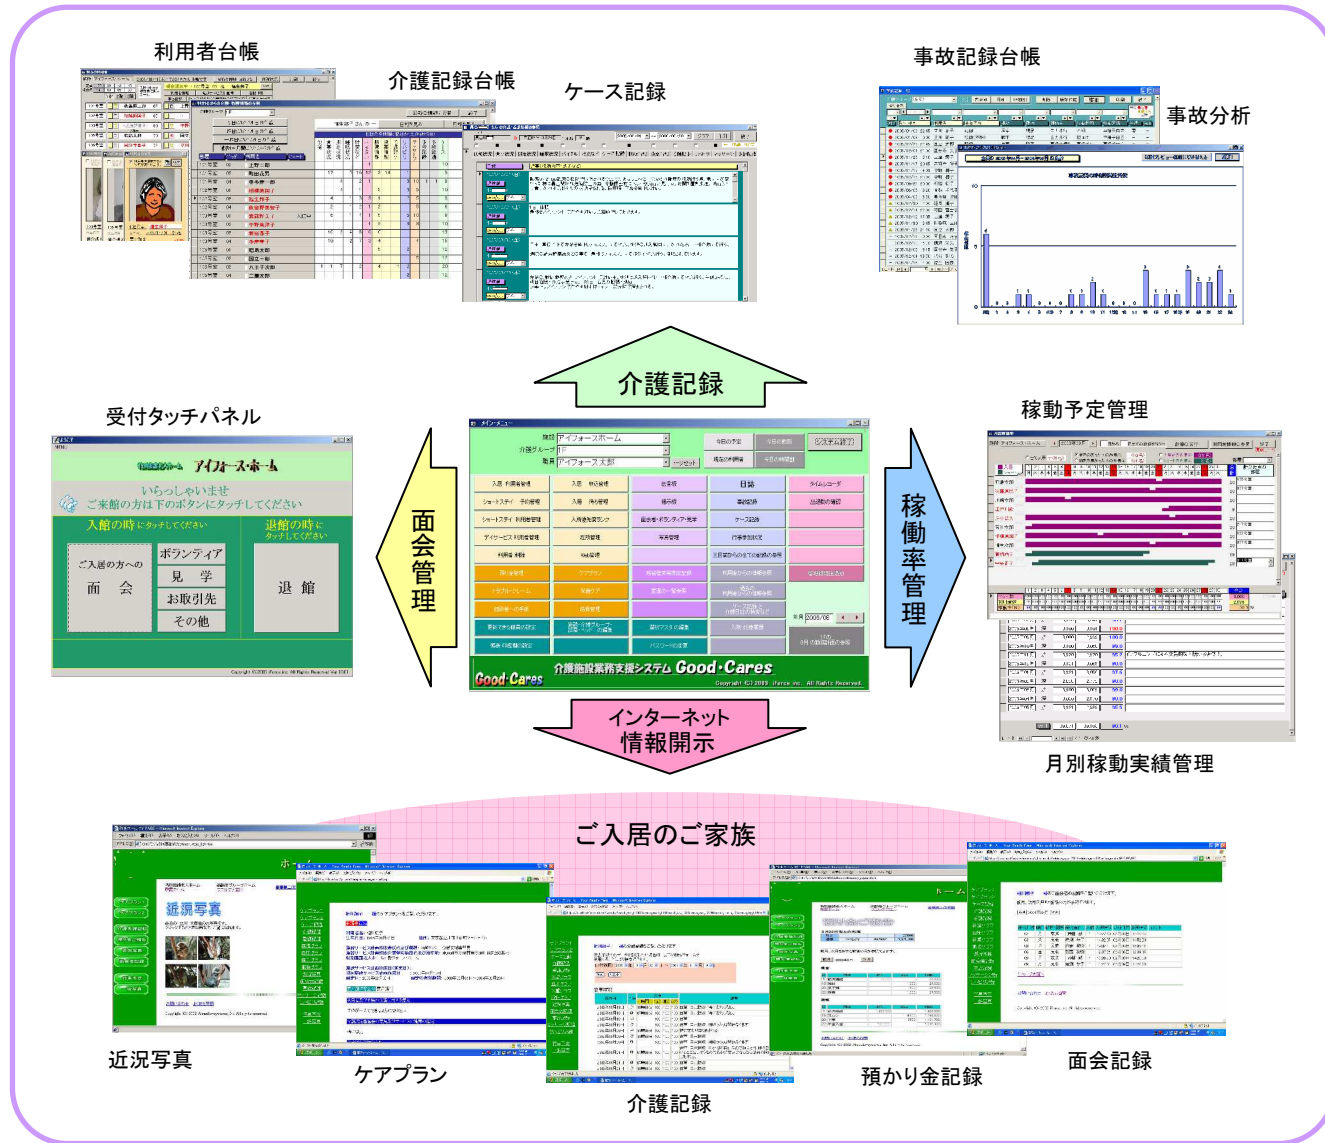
利用者台帳

介護記録台帳

ケース記録

事故記録台帳

事故分析

介護記録

受付タッチパネル

アイフォース・ホーム

いらっしゃいませ
ご来館の方は下のボタンにタッチしてください

入館の時にタッチしてください

退館の時にタッチしてください

ご入居の方への
面　会

ボランティア

見　学

お取引先

その他

退　館

面会管理

稼働率管理

稼動予定管理

アイフォースホーム

アイフォース太郎

日誌

介護施設業務支援システム Good・Cares

Good・Cares

Copyright (C) 2003 iforce inc. All Rights Reserved.

インターネット
情報開示

月別稼動実績管理

ご入居のご家族

近況写真

近況写真

ケアプラン

介護記録

預かり金記録

面会記録